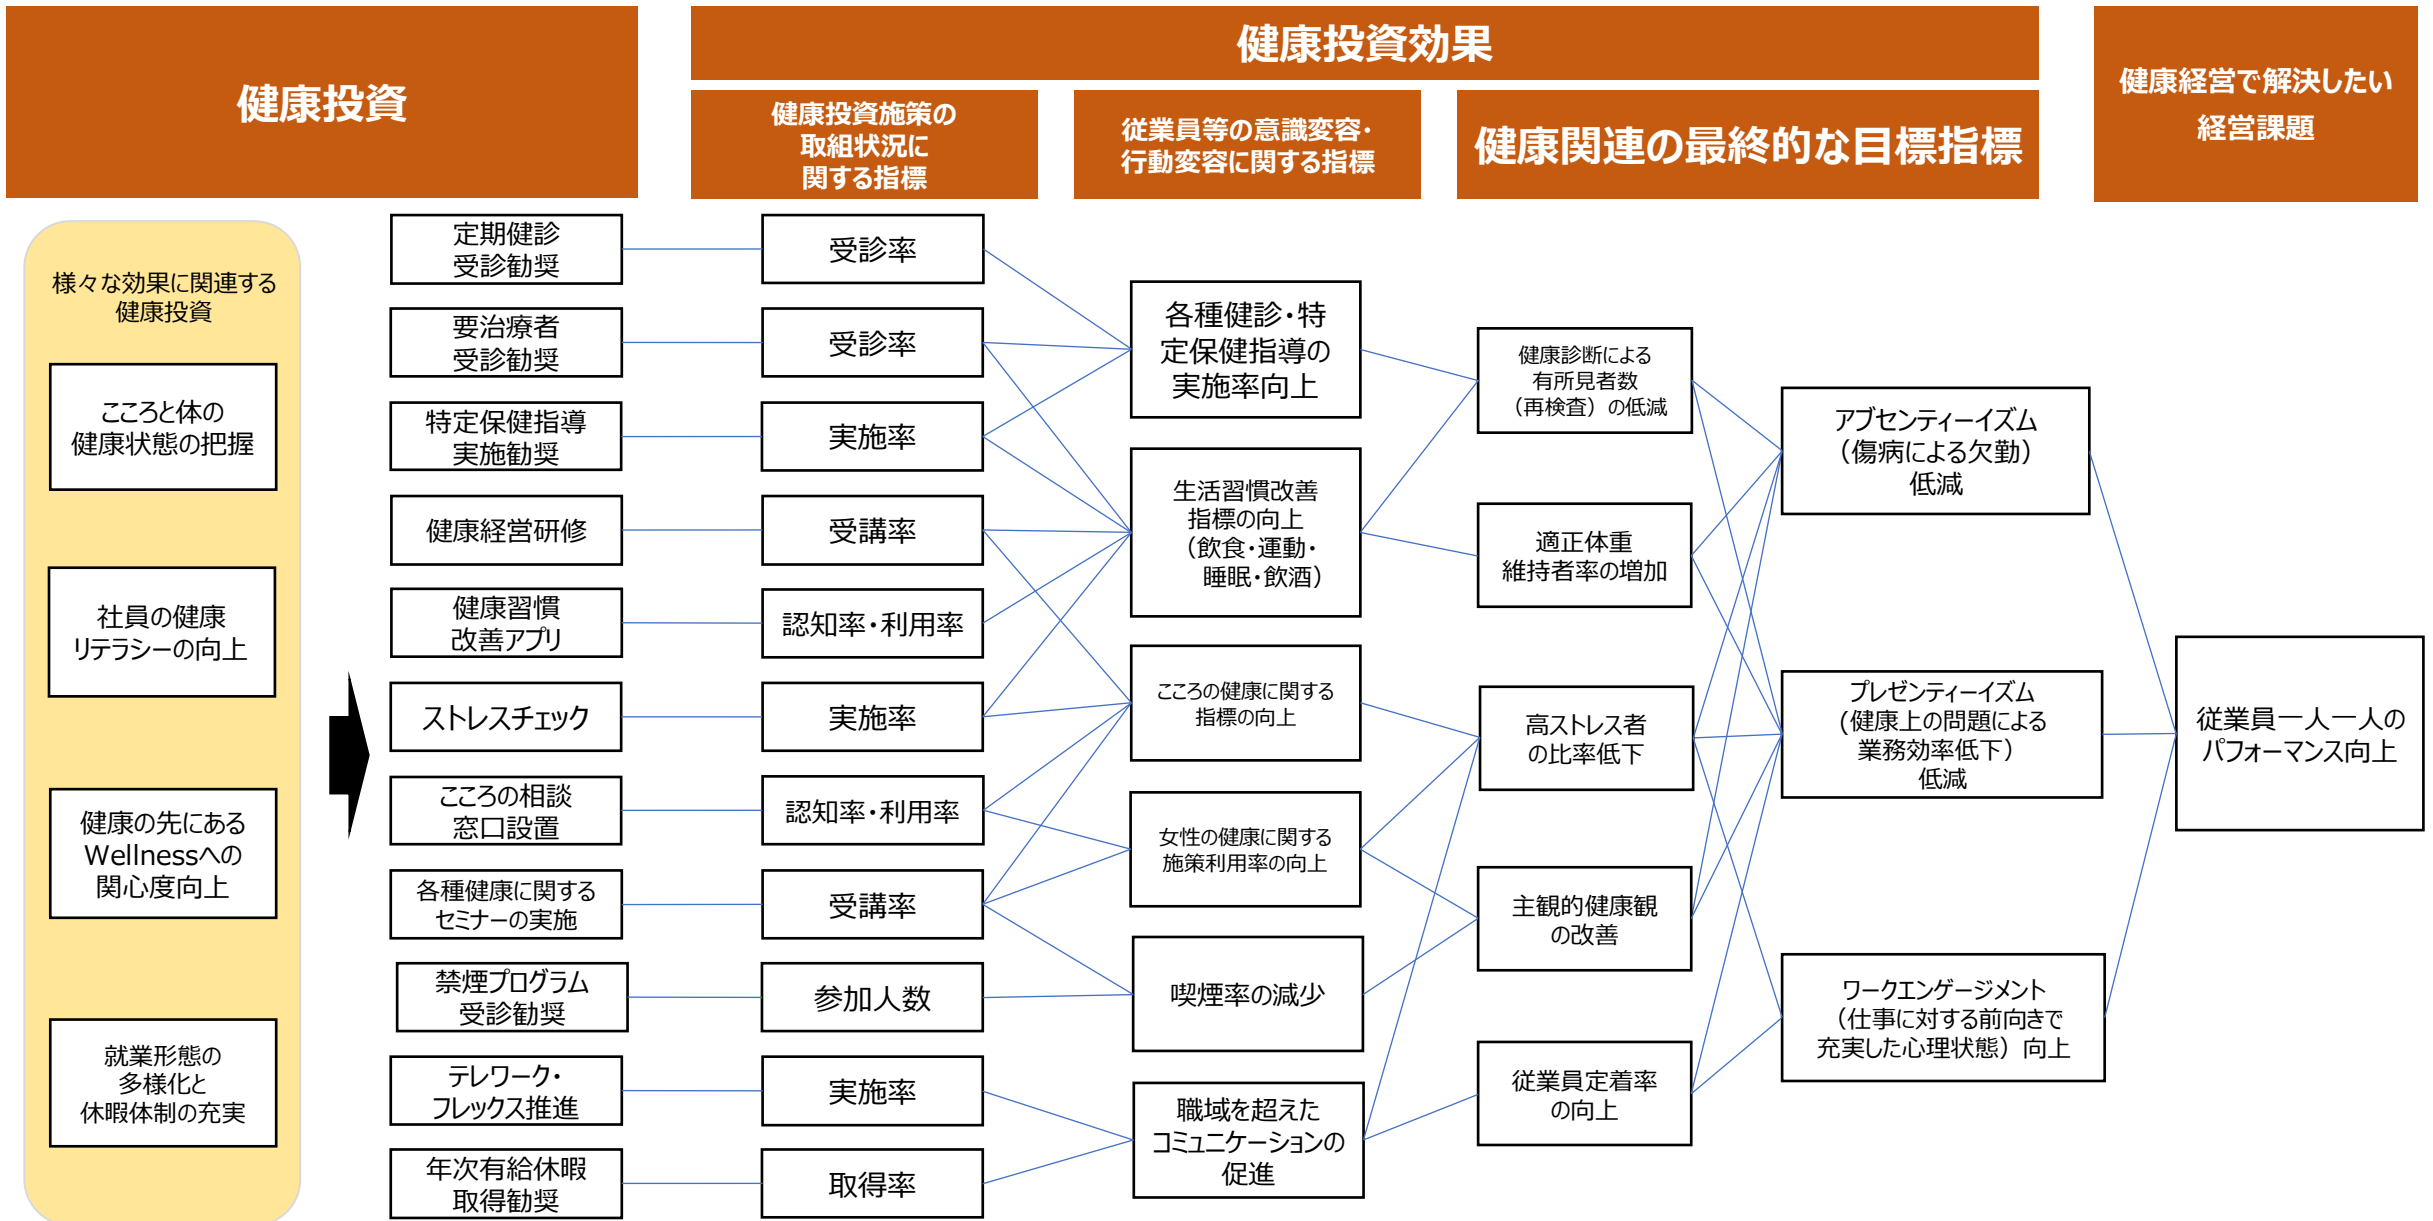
健康投資

健康投資効果

健康投資施策の取組状況に関する指標

従業員等の意識変容・行動変容に関する指標

健康関連の最終的な目標指標

健康経営で解決したい経営課題

様々な効果に関連する健康投資

こころと体の健康状態の把握

社員の健康リテラシーの向上

健康の先にあるWellnessへの関心度向上

就業形態の多様化と休暇体制の充実

定期健診受診勧奨

要治療者受診勧奨

特定保健指導実施勧奨

健康経営研修

健康習慣改善アプリ

ストレスチェック

こころの相談窓口設置

各種健康に関するセミナーの実施

禁煙プログラム受診勧奨

テレワーク・フレックス推進

年次有給休暇取得勧奨

受診率

受診率

実施率

受講率

認知率・利用率

実施率

認知率・利用率

受講率

参加人数

実施率

取得率

各種健診・特定保健指導の実施率向上

生活習慣改善指標の向上（飲食・運動・睡眠・飲酒）

こころの健康に関する指標の向上

女性の健康に関する施策利用率の向上

喫煙率の減少

職域を超えたコミュニケーションの促進

健康診断による有所見者数（再検査）の低減

適正体重維持者率の増加

高ストレス者の比率低下

主観的健康観の改善

従業員定着率の向上

アブセンティーイズム（傷病による欠勤）低減

プレゼンティーイズム（健康上の問題による業務効率低下）低減

ワークエンゲージメント（仕事に対する前向きで充実した心理状態）向上

従業員一人一人のパフォーマンス向上